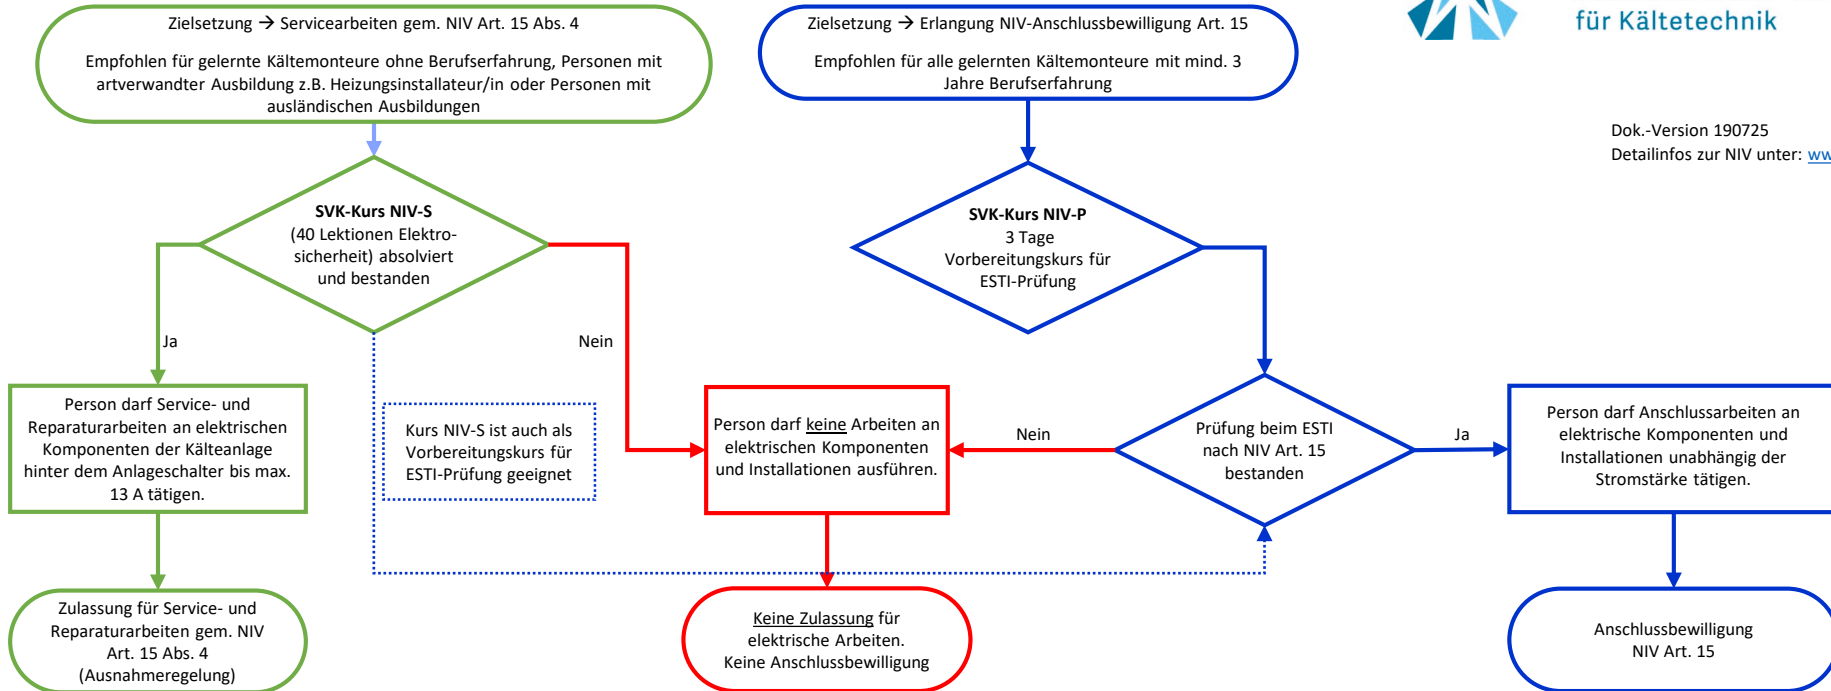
Zielsetzung → Servicearbeiten gem. NIV Art. 15 Abs. 4

Empfohlen für gelernte Kältemonteure ohne Berufserfahrung, Personen mit artverwandter Ausbildung z.B. Heizungsinstallateur/in oder Personen mit ausländischen Ausbildungen

Zielsetzung → Erlangung NIV-Anschlussbewilligung Art. 15

Empfohlen für alle gelernten Kältemonteure mit mind. 3 Jahre Berufserfahrung

für Kältetechnik

Dok.-Version 190725
Detailinfos zur NIV unter: ww

**SVK-Kurs NIV-S**
(40 Lektionen Elektrosicherheit) absolviert und bestanden

**SVK-Kurs NIV-P**
3 Tage Vorbereitungskurs für ESTI-Prüfung

Ja

Nein

Person darf Service- und Reparaturarbeiten an elektrischen Komponenten der Kälteanlage hinter dem Anlageschalter bis max. 13 A tätigen.

Kurs NIV-S ist auch als Vorbereitungskurs für ESTI-Prüfung geeignet

Person darf keine Arbeiten an elektrischen Komponenten und Installationen ausführen.

Nein

Prüfung beim ESTI nach NIV Art. 15 bestanden

Ja

Person darf Anschlussarbeiten an elektrische Komponenten und Installationen unabhängig der Stromstärke tätigen.

Zulassung für Service- und Reparaturarbeiten gem. NIV Art. 15 Abs. 4 (Ausnahmeregelung)

Keine Zulassung für elektrische Arbeiten. Keine Anschlussbewilligung

Anschlussbewilligung NIV Art. 15